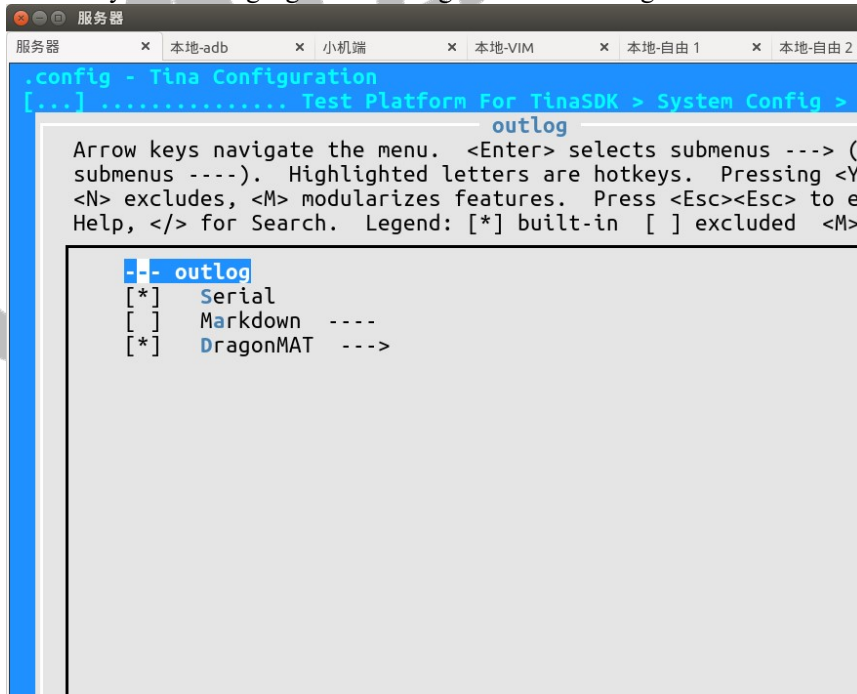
服务器

服务器 × 本地-adb × 小机端 × 本地-VIM × 本地-自由 1 × 本地-自由 2

.config - Tina Configuration
[...] .............. Test Platform For TinaSDK > System Config >

outlog

Arrow keys navigate the menu. <Enter> selects submenus ---> (
submenus ----). Highlighted letters are hotkeys. Pressing <Y
<N> excludes, <M> modularizes features. Press <Esc><Esc> to e
Help, </> for Search. Legend: [*] built-in [ ] excluded <M>

--- outlog
[*] Serial
[ ] Markdown ----
[*] DragonMAT --->